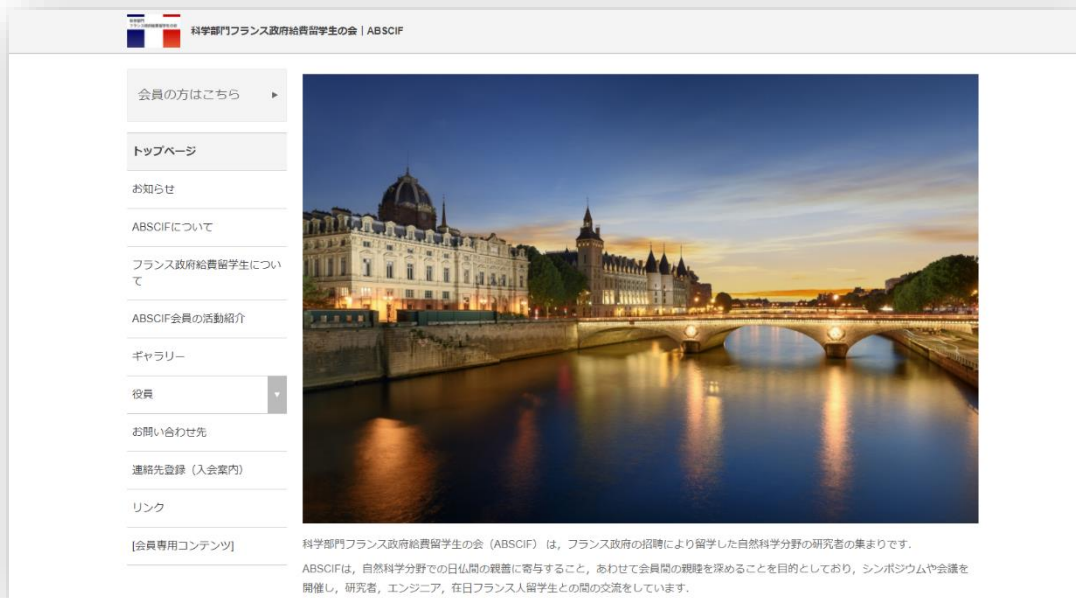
科学部門フランス政府給費留学生の会｜ABSCIF

会員の方はこちら ▸

トップページ

お知らせ

ABSCIFについて

フランス政府給費留学生について

ABSCIF会員の活動紹介

ギャラリー

役員

お問い合わせ先

連絡先登録（入会案内）

リンク

[会員専用コンテンツ]

科学部門フランス政府給費留学生の会（ABSCIF）は，フランス政府の招聘により留学した自然科学分野の研究者の集まりです．

ABSCIFは，自然科学分野での日仏間の親善に寄与すること，あわせて会員間の親睦を深めることを目的としており，シンポジウムや会議を開催し，研究者，エンジニア，在日フランス人留学生との間の交流をしています．